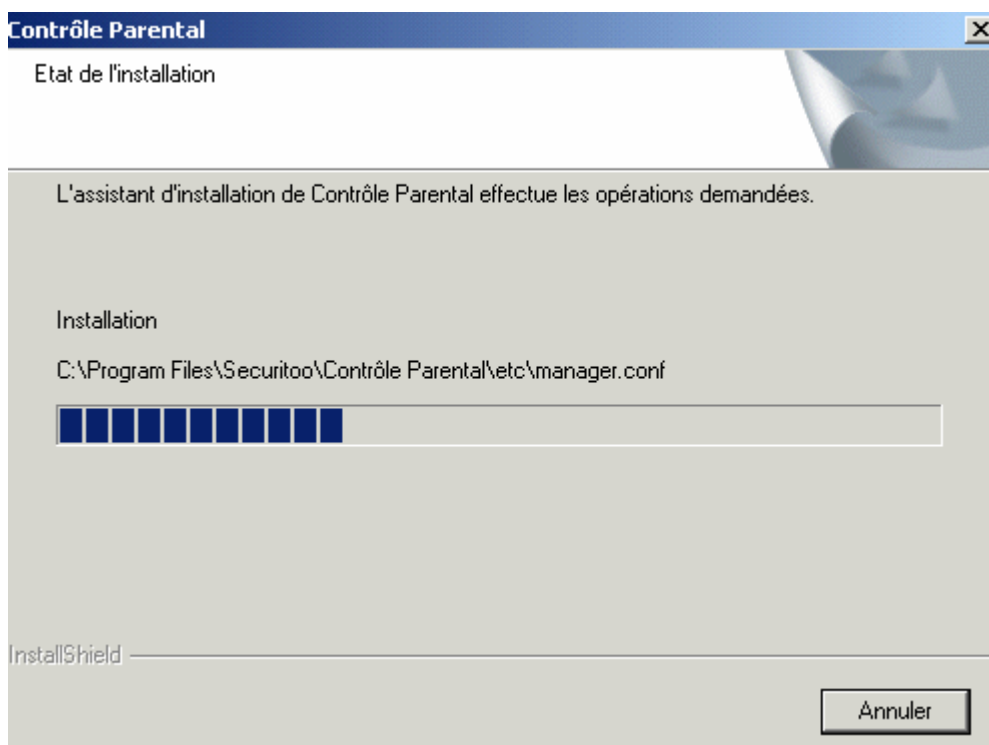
Contrôle Parental

Etat de l'installation

L'assistant d'installation de Contrôle Parental effectue les opérations demandées.

Installation

C:\Program Files\Securitoo\Contrôle Parental\etc\manager.conf

InstallShield

Annuler